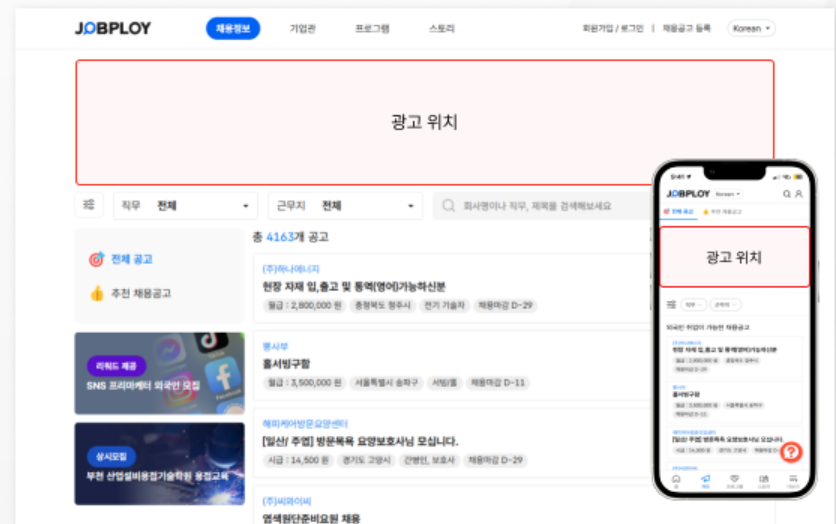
JOBPLOY 채용정보 기업관 프로그램 스토리 회원가입 / 로그인 | 채용공고 등록 Korean

광고 위치

직무 전체 근무지 전체 회사명이나 직무, 제목을 검색해보세요

전체 공고
추천 채용공고

리워드 제공
SNS 프리마케터 외국인 모집

상시모집
부천 산업설비용접기술학원 용접교육

총 4163개 공고

(주)하나에너지
현장 자재 입,출고 및 통역(영어)가능하신분
월급 : 2,800,000 원 충청북도 청주시 전기 기술자 채용마감 D-29

명서부
홀서빙구함
월급 : 3,500,000 원 서울특별시 송파구 서빙/홀 채용마감 D-11

해피케어방문요양센터
[일산/ 주엽] 방문목욕 요양보호사님 모십니다.
시급 : 14,500 원 경기도 고양시 간병인, 보호사 채용마감 D-29

(주)씨와이씨
염색원단준비요원 채용

JOBPLOY Korean
전체 공고 추천 채용공고
광고 위치
직무 근무지
외국인 취업이 가능한 채용공고
현장 자재 입,출고 및 통역(영어)가능하신분
홀서빙구함
[일산/ 주엽] 방문목욕 요양보호사님 모십니다.